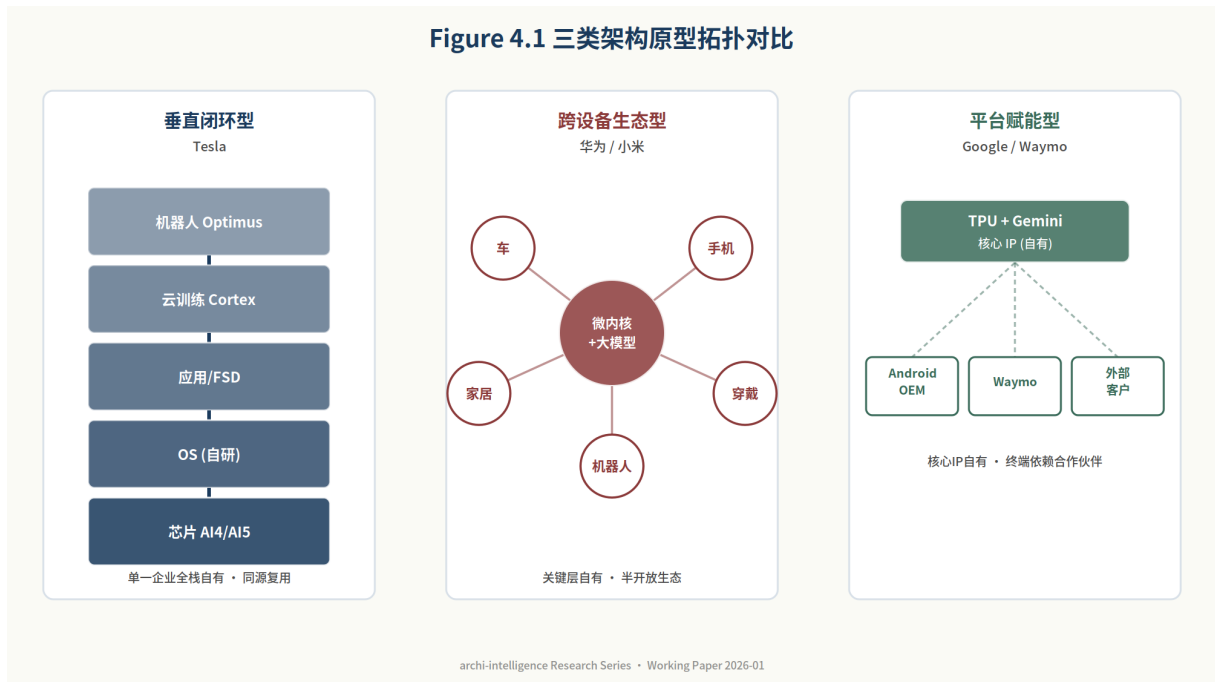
Figure 4.1 三类架构原型拓扑对比

垂直闭环型
Tesla

机器人 Optimus

云训练 Cortex

应用/FSD

OS (自研)

芯片 AI4/AI5

单一企业全栈自有 · 同源复用

跨设备生态型
华为 / 小米

车

手机

微内核
+大模型

家居

穿戴

机器人

关键层自有 · 半开放生态

平台赋能型
Google / Waymo

TPU + Gemini
核心 IP (自有)

Android OEM

Waymo

外部客户

核心IP自有 · 终端依赖合作伙伴

archi-intelligence Research Series · Working Paper 2026-01